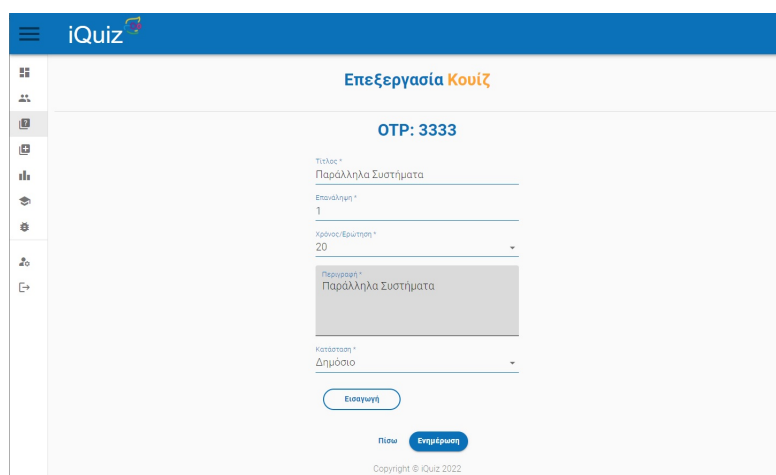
iQuiz

Επεξεργασία Κουίζ

OTP: 3333

Τίτλος *
Παράλληλα Συστήματα

Επανάληψη *
1

Χρόνος/Ερώτηση *
20

Περιγραφή *
Παράλληλα Συστήματα

Κατάσταση *
Δημόσιο

Εισαγωγή

Πίσω Ενημέρωση

Copyright © iQuiz 2022